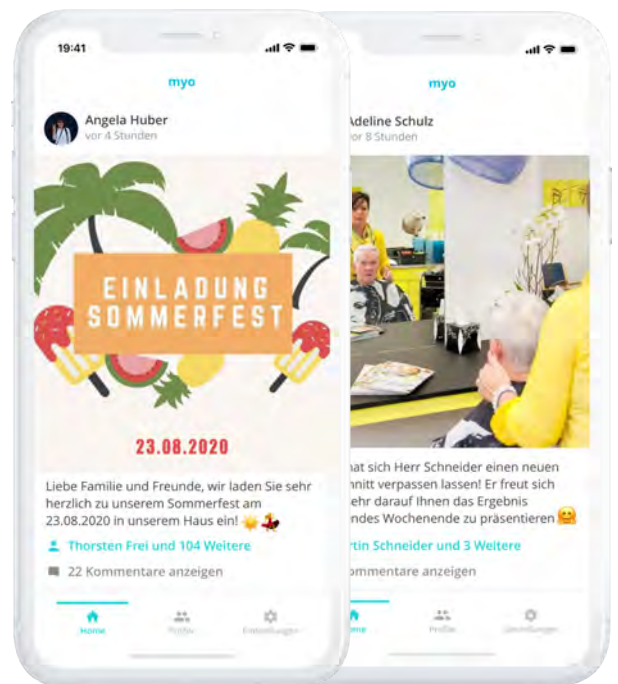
19:41

myo

Angela Huber
vor 4 Stunden

EINLADUNG SOMMERFEST

23.08.2020

Liebe Familie und Freunde, wir laden Sie sehr herzlich zu unserem Sommerfest am 23.08.2020 in unserem Haus ein! 🌞🐓

Thorsten Frei und 104 Weitere

22 Kommentare anzeigen

Home Profile Einstellungen

myo

Adeline Schulz
vor 8 Stunden

hat sich Herr Schneider einen neuen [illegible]nitt verpassen lassen! Er freut sich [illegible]ehr darauf Ihnen das Ergebnis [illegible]ndes Wochenende zu präsentieren 🤗

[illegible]rtin Schneider und 3 Weitere

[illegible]ommentare anzeigen

Home Profile Einstellungen